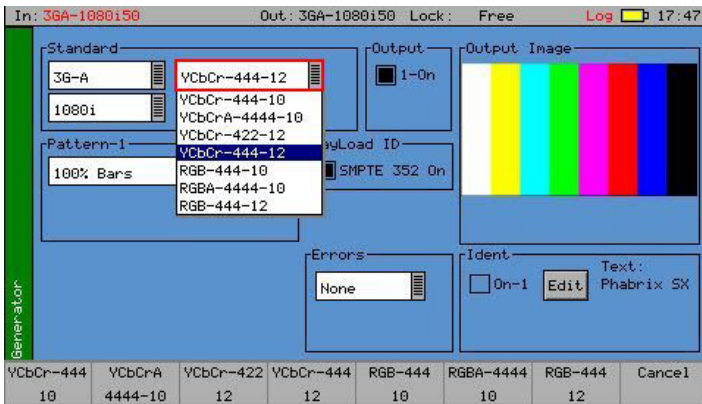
In: 3GA-1080i50 Out: 3GA-1080i50 Lock: Free Log 17:47

Generator

Standard

3G-A

1080i

YCbCr-444-12

YCbCr-444-10
YCbCrA-4444-10
YCbCr-422-12
YCbCr-444-12
RGB-444-10
RGBA-4444-10
RGB-444-12

Output

1-On

Output Image

Pattern-1

100% Bars

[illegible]yLoad ID

SMPTE 352 On

Errors

None

Ident

On-1

Edit

Text:
Phabrix SX

| YCbCr-444 10 | YCbCrA 4444-10 | YCbCr-422 12 | YCbCr-444 12 | RGB-444 10 | RGBA-4444 10 | RGB-444 12 | Cancel |
|---|---|---|---|---|---|---|---|